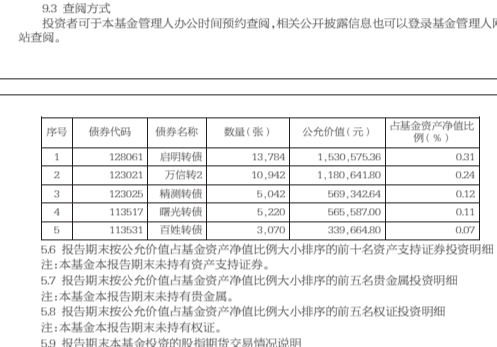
9.3 查阅方式

投资者可于本基金管理人办公时间预约查阅，相关公开披露信息也可以登录基金管理人网站查阅。

| 序号 | 债券代码 | 债券名称 | 数量（张） | 公允价值（元） | 占基金资产净值比例（%） |
|---|---|---|---|---|---|
| 1 | 128061 | 启明转债 | 13,784 | 1,530,575.36 | 0.31 |
| 2 | 123021 | 万信转2 | 10,942 | 1,180,641.80 | 0.24 |
| 3 | 123025 | 精测转债 | 5,042 | 569,342.64 | 0.12 |
| 4 | 113517 | 曙光转债 | 5,220 | 565,587.00 | 0.11 |
| 5 | 113531 | 百姓转债 | 3,070 | 339,664.80 | 0.07 |

5.6 报告期末按公允价值占基金资产净值比例大小排序的前十名资产支持证券投资明细

注：本基金本报告期末未持有资产支持证券。

5.7 报告期末按公允价值占基金资产净值比例大小排序的前五名贵金属投资明细

注：本基金本报告期末未持有贵金属。

5.8 报告期末按公允价值占基金资产净值比例大小排序的前五名权证投资明细

注：本基金本报告期末未持有权证。

5.9 报告期末本基金投资的股指期货交易情况说明